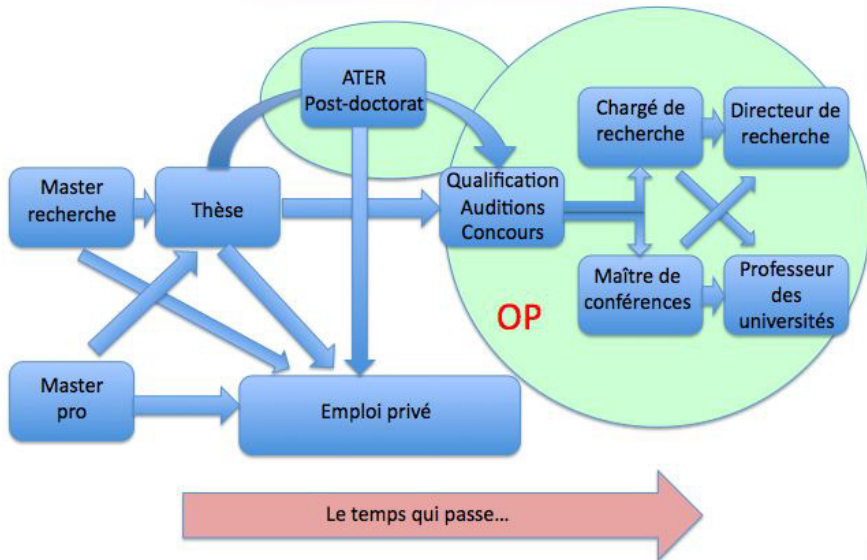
ATER
Post-doctorat

Master recherche

Thèse

Qualification
Auditions
Concours

Chargé de recherche

Directeur de recherche

Maître de conférences

Professeur des universités

OP

Master pro

Emploi privé

Le temps qui passe...